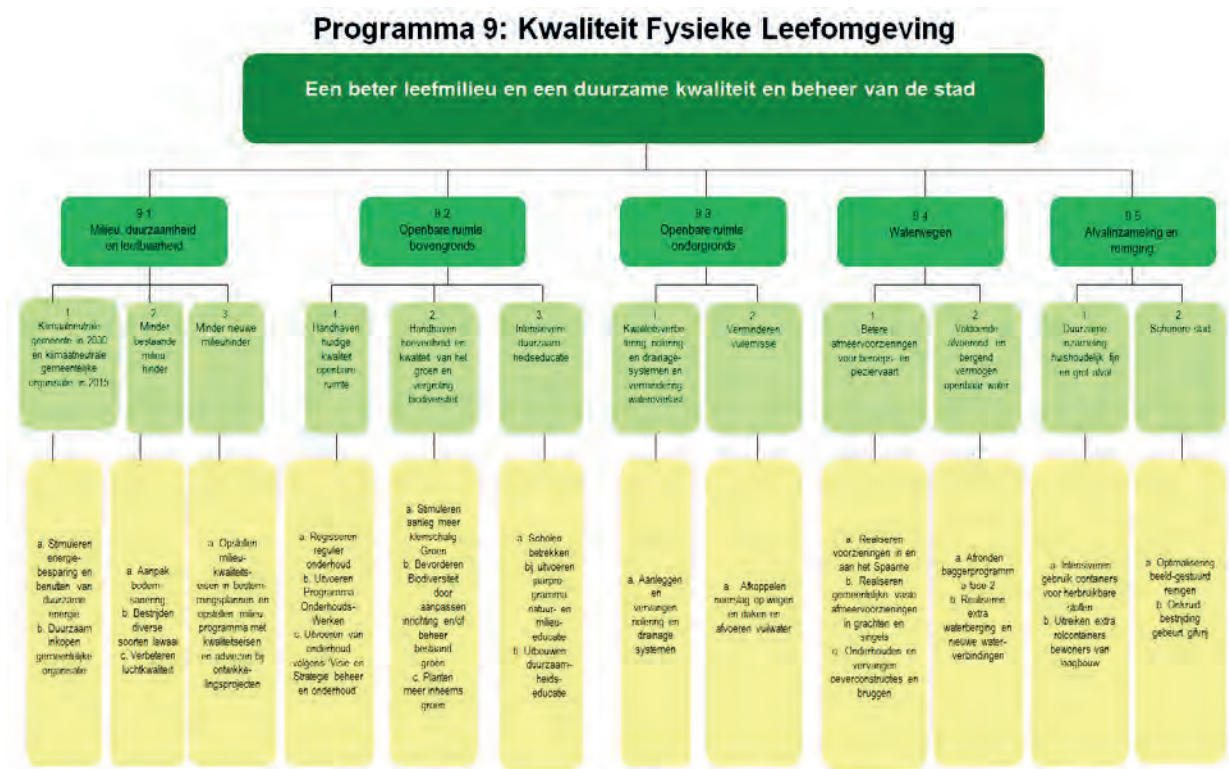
Programma 9: Kwaliteit Fysieke Leefomgeving

Een beter leefmilieu en een duurzame kwaliteit en beheer van de stad

9.1 Milieu, duurzaamheid en leefbaarheid

9.2 Openbare ruimte bovengronds

9.3 Openbare ruimte ondergronds

9.4 Waterwegen

9.5 Afvalinzameling en reiniging

1 Klimaatneutrale gemeente in 2030 en klimaatneutrale gemeentelijke organisatie in 2015

2 Minder bestaande milieu hinder

3 Minder nieuwe milieuhinder

1 Handhaven huidige kwaliteit openbare ruimte

2 Handhaven hoeveelheid en kwaliteit van het groen en vergroting biodiversiteit

3 Intensiveren duurzaamheidseducatie

1 Kwaliteitsverbetering riolering en drainagesystemen en vermindering wateroverlast

2 Verminderen vuilemissie

1 Betere afmeervoorzieningen voor beroeps- en pleziervaart

2 Voldoende afvoerend en bergend vermogen openbaar water

1 Duurzame inzameling huishoudelijk fijn en grof afval

2 Schonere stad

a. Stimuleren energiebesparing en benutten van duurzame energie
b. Duurzaam inkopen gemeentelijke organisatie

a. Aanpak bodemsanering
b. Bestrijden diverse soorten lawaai
c. Verbeteren luchtkwaliteit

a. Opstellen milieukwaliteitseisen in bestemmingsplannen en opstellen milieu programma met kwaliteitseisen en adviezen bij ontwikkelingsprojecten

a. Regisseren regulier onderhoud
b. Uitvoeren Programma Onderhouds-Werken
c. Uitvoeren van onderhoud volgens 'Visie en Strategie beheer en onderhoud'

a. Stimuleren aanleg meer kleinschalig Groen
b. Bevorderen Biodiversiteit door aanpassen inrichting en/of beheer bestaand groen
c. Planten meer inheems groen

a. Scholen betrekken bij uitvoeren jeugdprogramma natuur- en milieueducatie
b. Uitbouwen duurzaamheidseducatie

a. Aanleggen en vervangen riolering en drainage systemen

a. Afkoppelen neerslag op wegen en daken en afvoeren vuilwater

a. Realiseren voorzieningen in en aan het Spaarne
b. Realiseren gemeentelijke vaste afmeervoorzieningen in grachten en singels
c. Onderhouden en vervangen oeverconstructies en bruggen

a. Afronden baggerprogramma fase 2
b. Realiseren extra waterberging en nieuwe waterverbindingen

a. Intensiveren gebruik containers voor herbruikbare stoffen
b. Uitreiken extra rolcontainers bewoners van laagbouw

a. Optimalisering beeld-gestuurd reinigen
b. Onkruid bestrijding gebeurt gifvrij